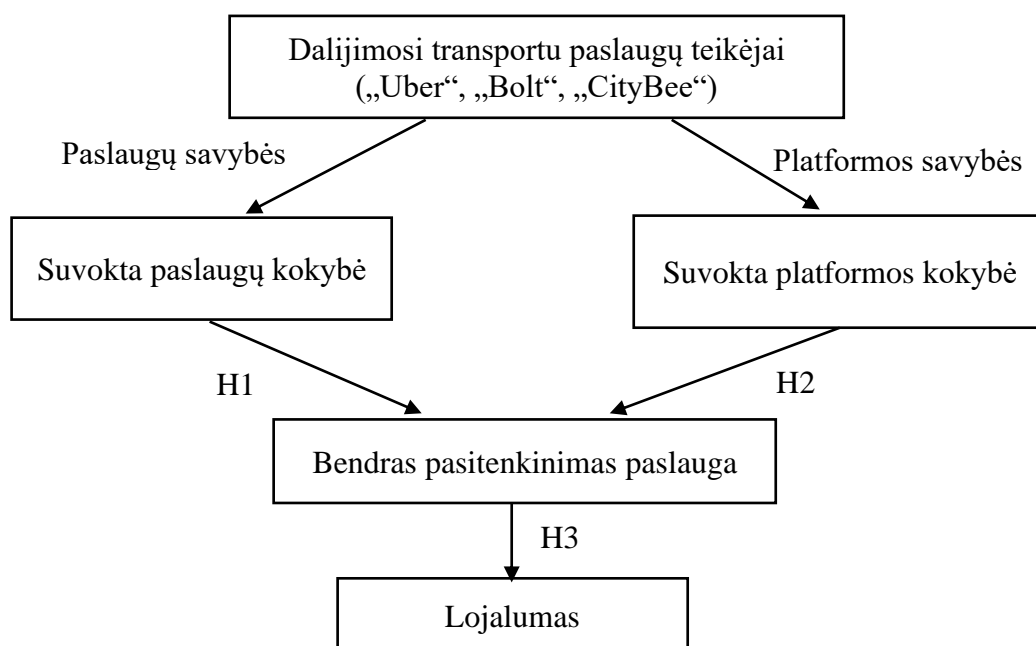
Dalijimosi transportu paslaugų teikėjai („Uber“, „Bolt“, „CityBee“)

Paslaugų savybės

Platformos savybės

Suvokta paslaugų kokybė

Suvokta platformos kokybė

H1

H2

Bendras pasitenkinimas paslauga

H3

Lojalumas